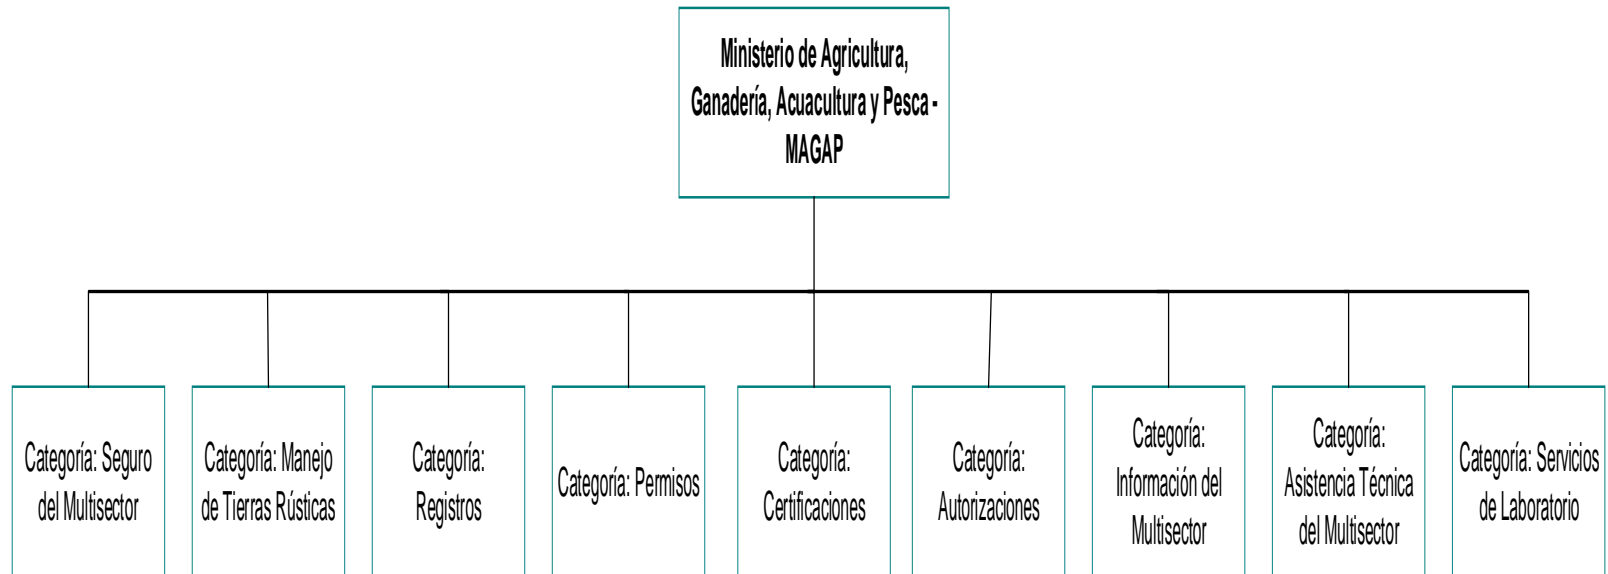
Ministerio de Agricultura, Ganadería, Acuacultura y Pesca - MAGAP

Categoría: Seguro del Multisector

Categoría: Manejo de Tierras Rústicas

Categoría: Registros

Categoría: Permisos

Categoría: Certificaciones

Categoría: Autorizaciones

Categoría: Información del Multisector

Categoría: Asistencia Técnica del Multisector

Categoría: Servicios de Laboratorio